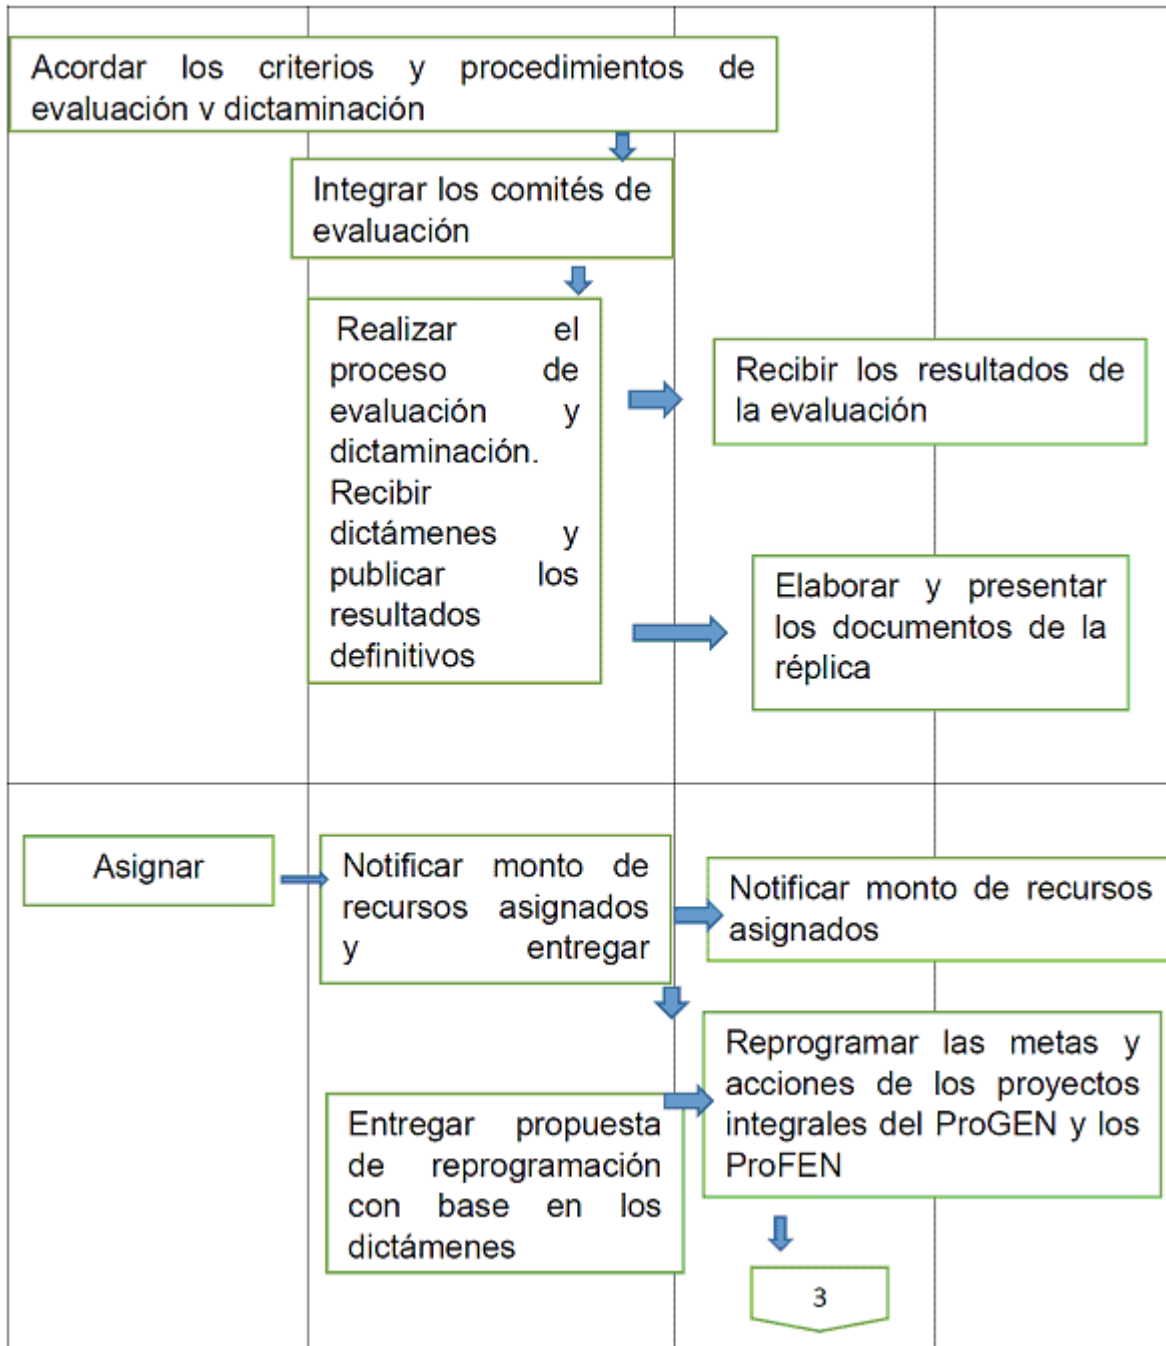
Acordar los criterios y procedimientos de evaluación v dictaminación

Integrar los comités de evaluación

Realizar el proceso de evaluación y dictaminación. Recibir dictámenes y publicar los resultados definitivos

Recibir los resultados de la evaluación

Elaborar y presentar los documentos de la réplica

Asignar

Notificar monto de recursos asignados y entregar

Notificar monto de recursos asignados

Reprogramar las metas y acciones de los proyectos integrales del ProGEN y los ProFEN

Entregar propuesta de reprogramación con base en los dictámenes

3